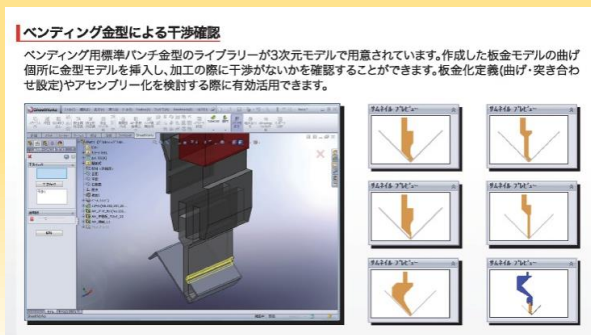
ベンディング金型による干渉確認

ベンディング用標準パンチ金型のライブラリーが3次元モデルで用意されています。作成した板金モデルの曲げ個所に金型モデルを挿入し、加工の際に干渉がないかを確認することができます。板金化定義(曲げ・突き合わせ設定)やアセンブリー化を検討する際に有効活用できます。

サムネイル プレビュー

サムネイル プレビュー

サムネイル プレビュー

サムネイル プレビュー

サムネイル プレビュー

サムネイル プレビュー